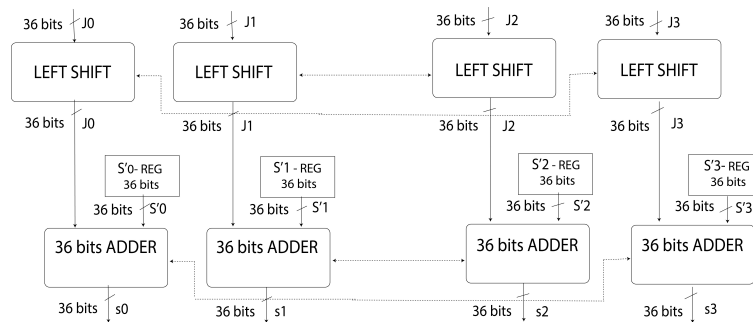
36 bits J0
LEFT SHIFT
36 bits J0
S'0- REG
36 bits
36 bits S'0
36 bits ADDER
36 bits s0

36 bits J1
LEFT SHIFT
36 bits J1
S'1 - REG
36 bits
36 bits S'1
36 bits ADDER
36 bits s1

36 bits J2
LEFT SHIFT
36 bits J2
S'2 - REG
36 bits
36 bits S'2
36 bits ADDER
36 bits s2

36 bits J3
LEFT SHIFT
36 bits J3
S'3 - REG
36 bits
36 bits S'3
36 bits ADDER
36 bits s3